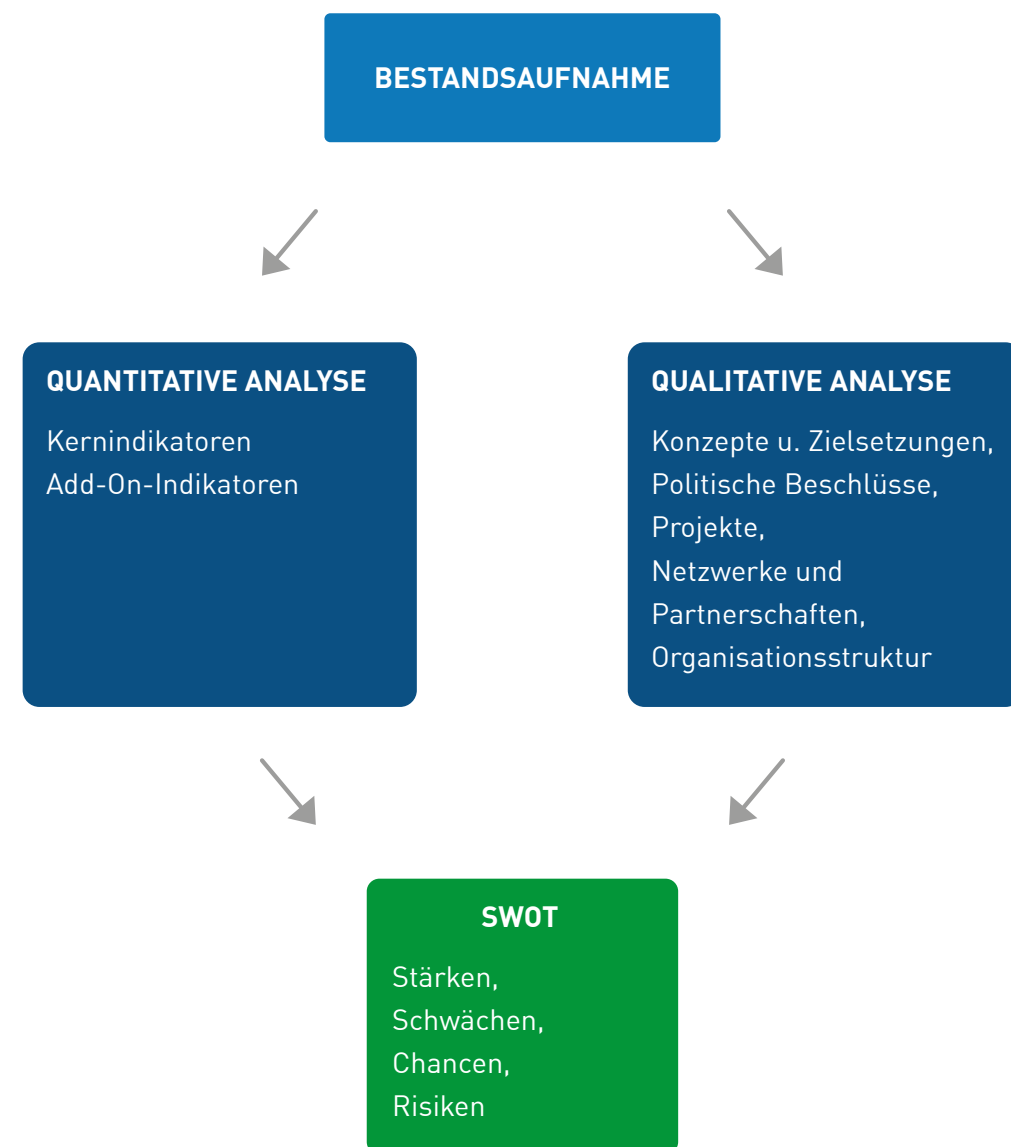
BESTANDSAUFNAHME

QUANTITATIVE ANALYSE

Kernindikatoren
Add-On-Indikatoren

QUALITATIVE ANALYSE

Konzepte u. Zielsetzungen,
Politische Beschlüsse,
Projekte,
Netzwerke und Partnerschaften,
Organisationsstruktur

SWOT

Stärken,
Schwächen,
Chancen,
Risiken